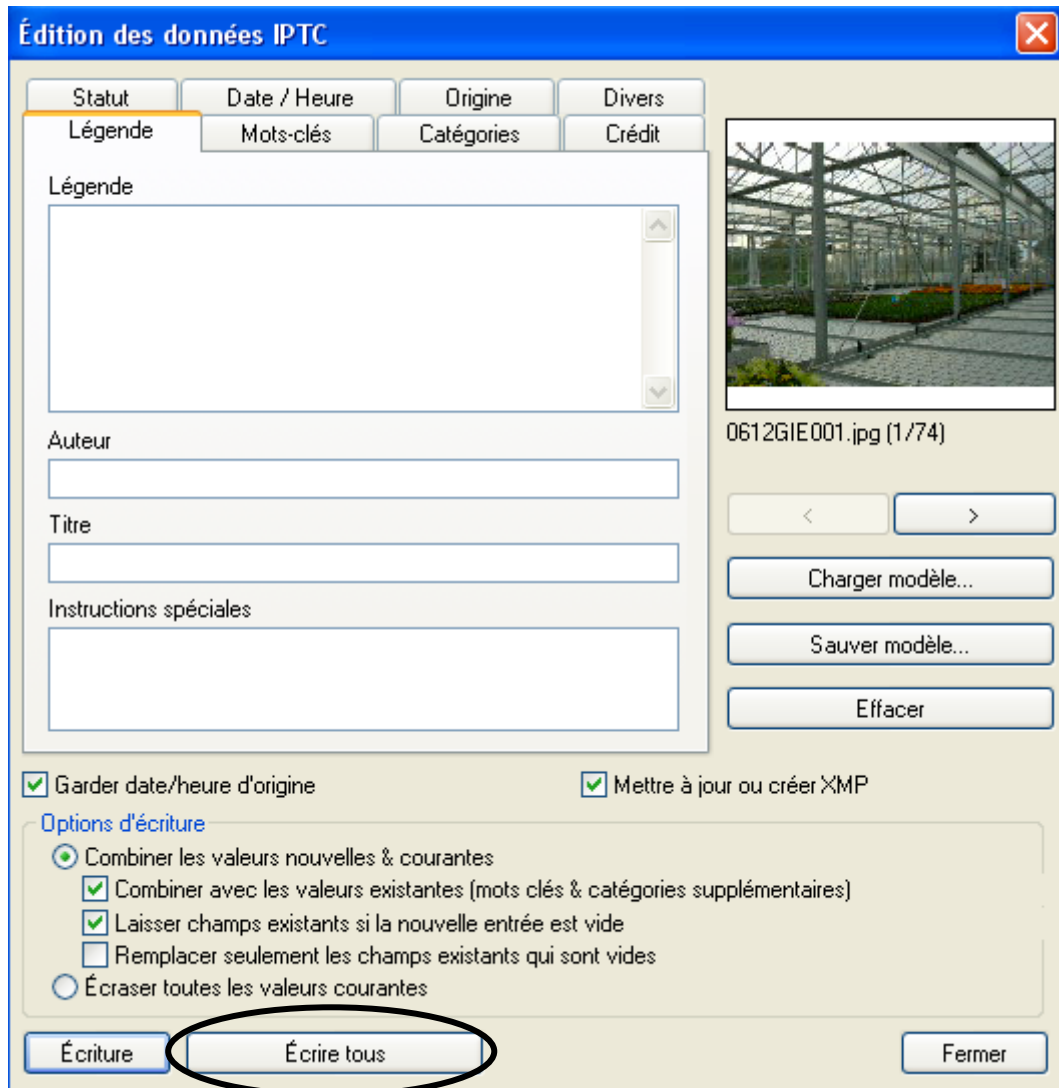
Édition des données IPTC

Statut
Date / Heure
Origine
Divers
Légende
Mots-clés
Catégories
Crédit

Légende

Auteur

Titre

Instructions spéciales

0612GIE001.jpg (1/74)

<
>
Charger modèle...
Sauver modèle...
Effacer

Garder date/heure d'origine
Mettre à jour ou créer XMP

Options d'écriture
Combiner les valeurs nouvelles & courantes
Combiner avec les valeurs existantes (mots clés & catégories supplémentaires)
Laisser champs existants si la nouvelle entrée est vide
Remplacer seulement les champs existants qui sont vides
Écraser toutes les valeurs courantes

Écriture
Écrire tous
Fermer